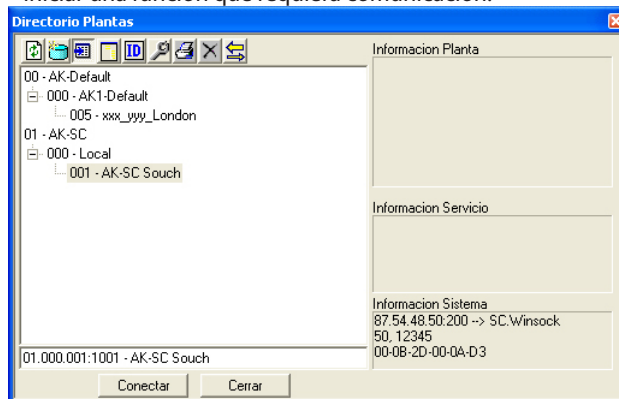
Directorio Plantas

ID

00 - AK-Default
000 - AK1-Default
005 - xxx_yyy_London
01 - AK-SC
000 - Local
001 - AK-SC Souch

01.000.001:1001 - AK-SC Souch

Informacion Planta

Informacion Servicio

Informacion Sistema
87.54.48.50:200 --> SC.Winsock
50, 12345
00-0B-2D-00-0A-D3

Conectar Cerrar